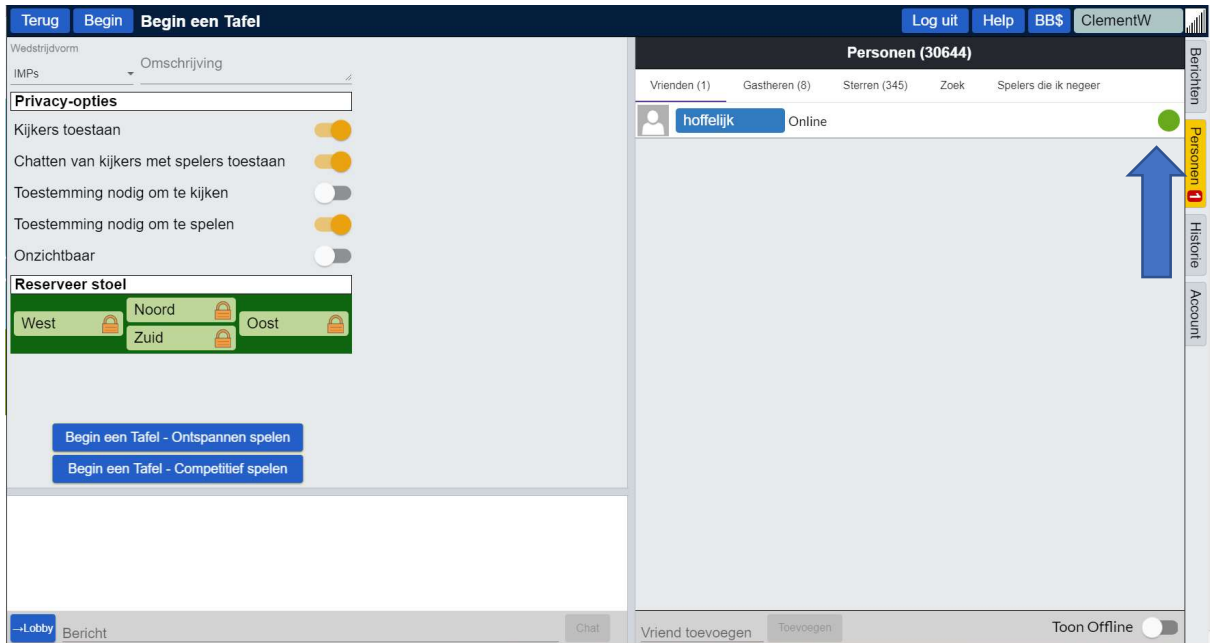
Terug Begin Begin een Tafel

Log uit Help BB$ ClementW

Wedstrijdvorm
IMPs
Omschrijving

Privacy-opties
Kijkers toestaan
Chatten van kijkers met spelers toestaan
Toestemming nodig om te kijken
Toestemming nodig om te spelen
Onzichtbaar

Reserveer stoel
Noord
West
Oost
Zuid

Begin een Tafel - Ontspannen spelen
Begin een Tafel - Competitief spelen

→Lobby Bericht Chat

Personen (30644)
Vrienden (1) Gastheren (8) Sterren (345) Zoek Spelers die ik negeer
hoffelijk Online

Vriend toevoegen Toevoegen Toon Offline

Berichten
Personen 1
Historie
Account